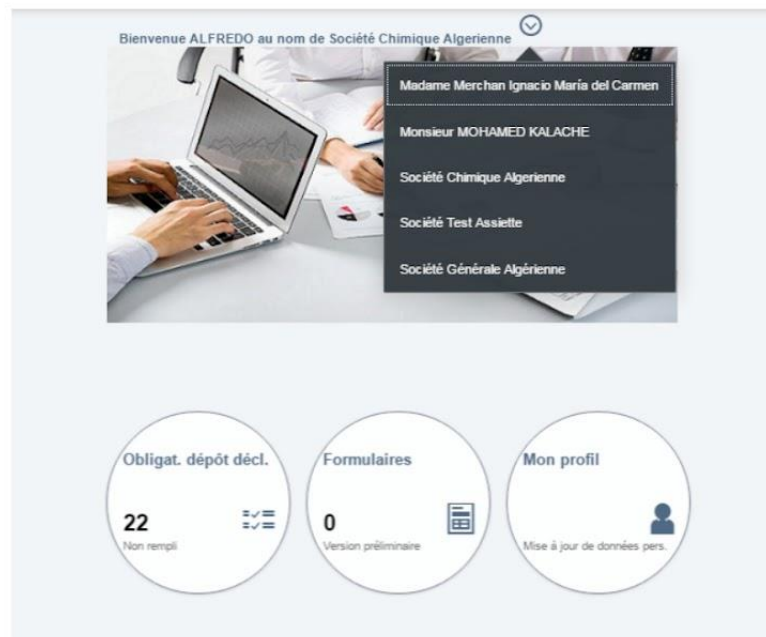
Bienvenue ALFREDO au nom de Société Chimique Algerienne

Madame Merchan Ignacio María del Carmen

Monsieur MOHAMED KALACHE

Société Chimique Algerienne

Société Test Assiette

Société Générale Algérienne

Obligat. dépôt décl.

22

Non rempli

Formulaires

0

Version préliminaire

Mon profil

Mise à jour de données pers.